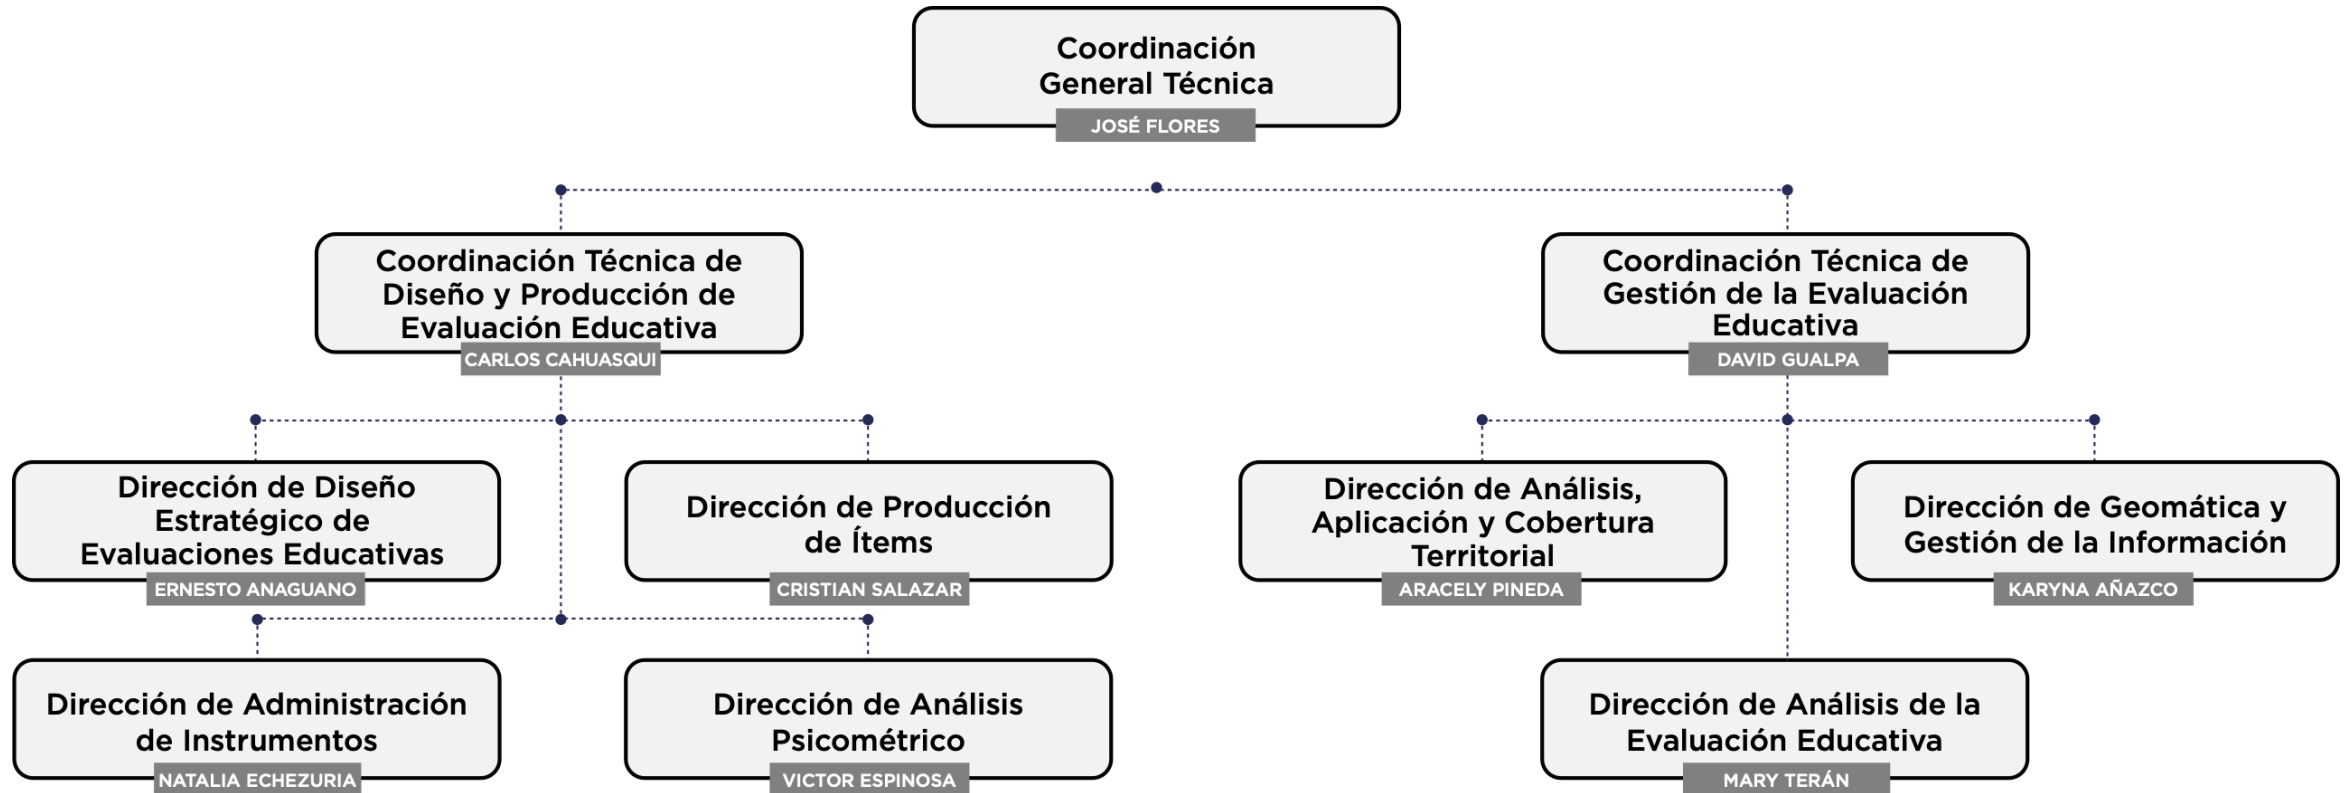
Coordinación General Técnica
JOSÉ FLORES

Coordinación Técnica de Diseño y Producción de Evaluación Educativa
CARLOS CAHUASQUI

Coordinación Técnica de Gestión de la Evaluación Educativa
DAVID GUALPA

Dirección de Diseño Estratégico de Evaluaciones Educativas
ERNESTO ANAGUANO

Dirección de Producción de Ítems
CRISTIAN SALAZAR

Dirección de Análisis, Aplicación y Cobertura Territorial
ARACELY PINEDA

Dirección de Geomática y Gestión de la Información
KARYNA AÑAZCO

Dirección de Administración de Instrumentos
NATALIA ECHEZURIA

Dirección de Análisis Psicométrico
VICTOR ESPINOSA

Dirección de Análisis de la Evaluación Educativa
MARY TERÁN